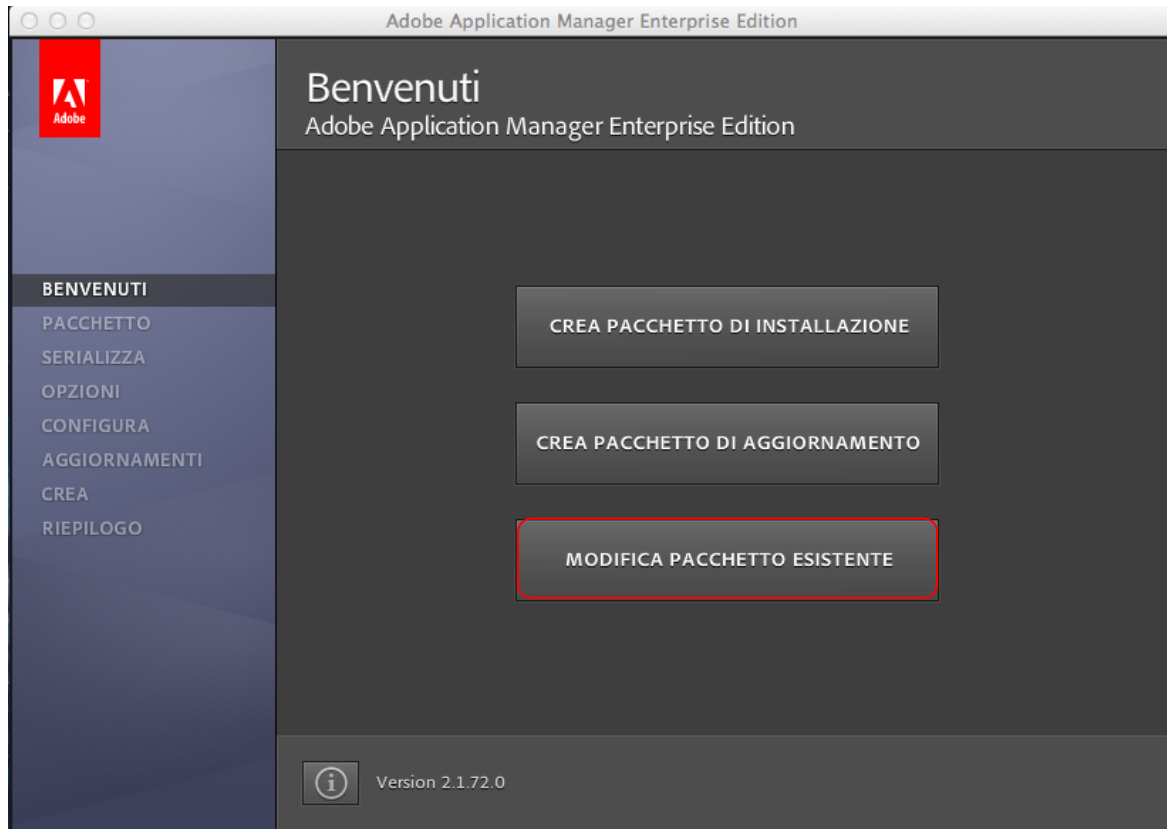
Adobe Application Manager Enterprise Edition

Adobe

Benvenuti
Adobe Application Manager Enterprise Edition

BENVENUTI
PACCHETTO
SERIALIZZA
OPZIONI
CONFIGURA
AGGIORNAMENTI
CREA
RIEPILOGO

CREA PACCHETTO DI INSTALLAZIONE

CREA PACCHETTO DI AGGIORNAMENTO

MODIFICA PACCHETTO ESISTENTE

Version 2.1.72.0